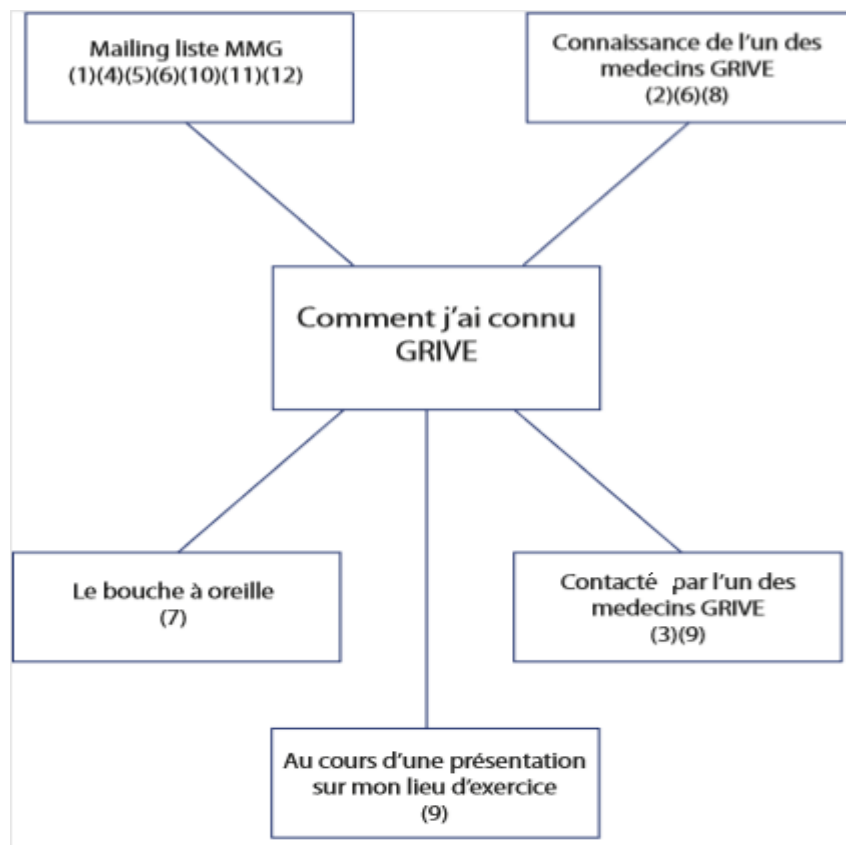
Mailing liste MMG
(1)(4)(5)(6)(10)(11)(12)

Connaissance de l'un des medecins GRIVE
(2)(6)(8)

Comment j'ai connu GRIVE

Le bouche à oreille
(7)

Contacté par l'un des medecins GRIVE
(3)(9)

Au cours d'une présentation sur mon lieu d'exercice
(9)